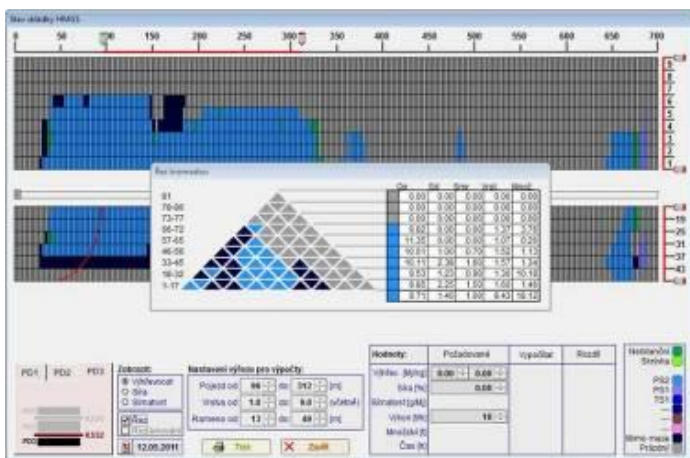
Stav skládky HM03

0 50 100 150 200 250 300 350 400 450 500 550 600 650 700

Řez informace

| | Ob | Pd | Bm | Ind | Mod |
|---|---|---|---|---|---|
| 81 | 0.00 | 0.00 | 0.00 | 0.00 | 0.00 |
| 78-80 | 0.00 | 0.00 | 0.00 | 0.00 | 0.00 |
| 73-77 | 0.00 | 0.00 | 0.00 | 0.00 | 0.00 |
| 66-72 | 5.62 | 0.00 | 0.00 | 1.37 | 3.75 |
| 57-65 | 11.35 | 0.00 | 0.00 | 1.07 | 0.29 |
| 46-56 | 10.81 | 1.00 | 0.39 | 1.82 | 1.12 |
| 33-45 | 16.11 | 2.38 | 1.82 | 1.57 | 1.34 |
| 18-32 | 9.53 | 1.23 | 0.80 | 1.30 | 10.18 |
| 1-17 | 8.65 | 2.25 | 1.50 | 1.68 | 1.46 |
| | 0.71 | 1.40 | 1.00 | 6.43 | 18.14 |

PD1 PD2 PD3

Zobrazit:
Výtěžnost
Síla
Sítnatost

Řez
Podélné řezy

12.05.2011

Nastavení výšeo pro výpočty:
Pojezd od: 96 do: 312 [m]
Výška od: 1.0 do: 9.0 (včetně)
Rameno od: 13 do: 40 [m]

Tisk
Zavřít

Hodnoty: | Požadované | Vypočítat | Rozdíl
Výtěžnost [t/m] 0.00 0.00
Síla [%] 0.00
Sítnatost [g/kg]
Výška [m] 10
Množství [t]
Čas [h]

Nestandardní Skrývka
PS2 PS1 TS1
Stírná masa Prázdné